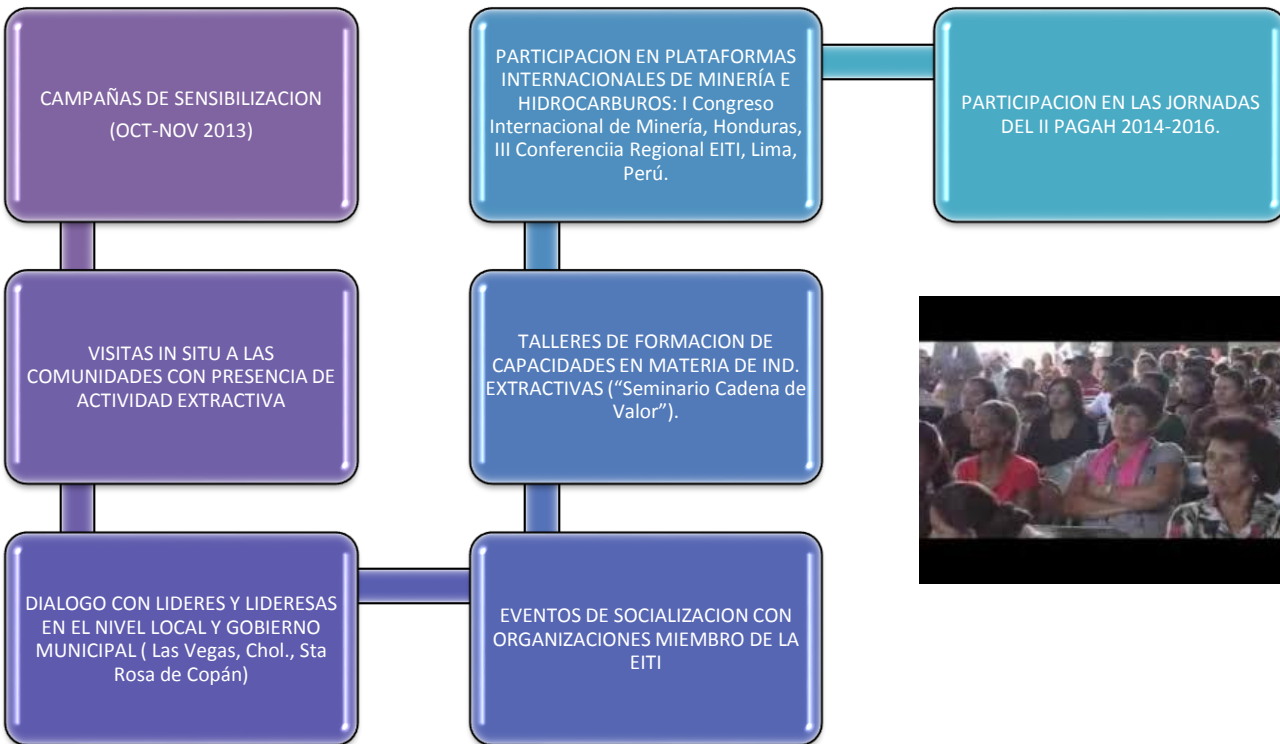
CAMPAÑAS DE SENSIBILIZACION (OCT-NOV 2013)

VISITAS IN SITU A LAS COMUNIDADES CON PRESENCIA DE ACTIVIDAD EXTRACTIVA

DIALOGO CON LIDERES Y LIDERESAS EN EL NIVEL LOCAL Y GOBIERNO MUNICIPAL ( Las Vegas, Chol., Sta Rosa de Copán)

EVENTOS DE SOCIALIZACION CON ORGANIZACIONES MIEMBRO DE LA EITI

TALLERES DE FORMACION DE CAPACIDADES EN MATERIA DE IND. EXTRACTIVAS ("Seminario Cadena de Valor").

PARTICIPACION EN PLATAFORMAS INTERNACIONALES DE MINERÍA E HIDROCARBUROS: I Congreso Internacional de Minería, Honduras, III Conferenciia Regional EITI, Lima, Perú.

PARTICIPACION EN LAS JORNADAS DEL II PAGAH 2014-2016.